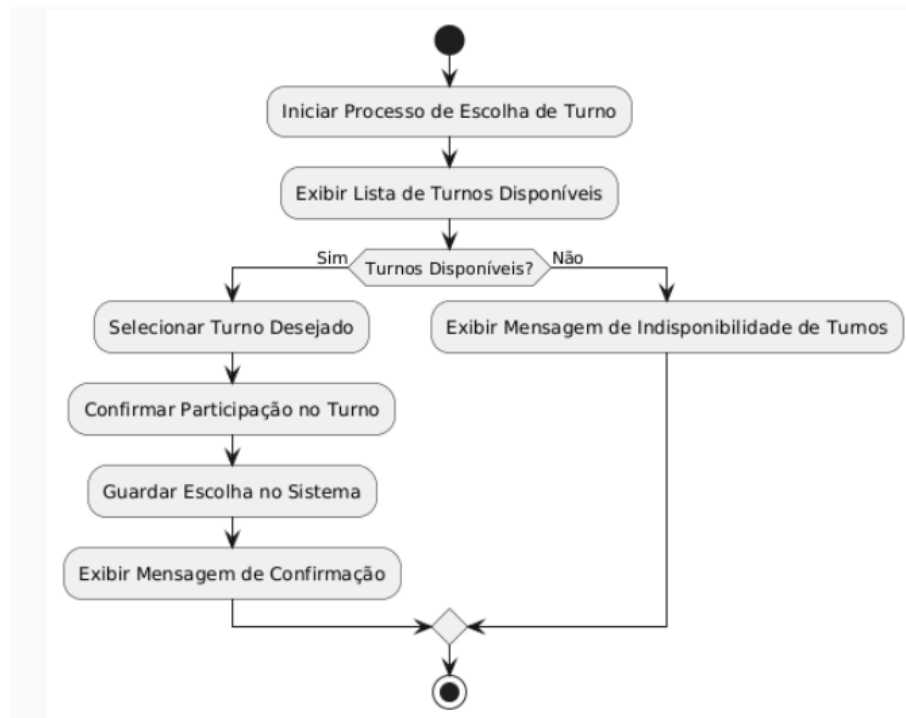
Iniciar Processo de Escolha de Turno

Exibir Lista de Turnos Disponíveis

Sim

Turnos Disponíveis?

Não

Selecionar Turno Desejado

Exibir Mensagem de Indisponibilidade de Turnos

Confirmar Participação no Turno

Guardar Escolha no Sistema

Exibir Mensagem de Confirmação